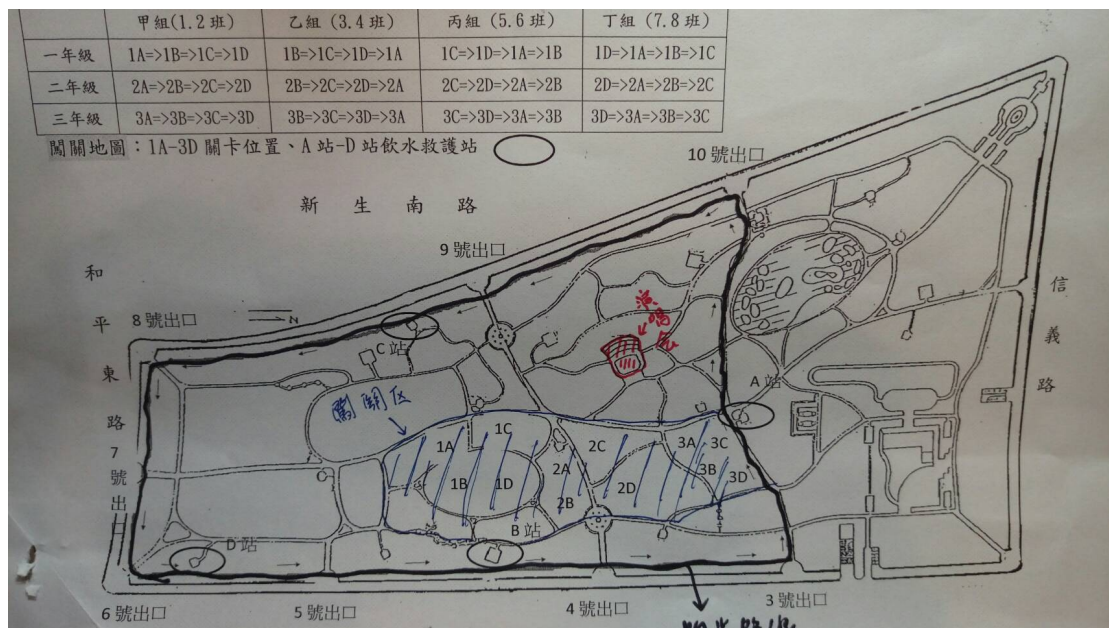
| | 甲組(1.2 班) | 乙組 (3.4 班) | 丙組 (5.6 班) | 丁組 (7.8 班) |
|---|---|---|---|---|
| 一年級 | 1A=>1B=>1C=>1D | 1B=>1C=>1D=>1A | 1C=>1D=>1A=>1B | 1D=>1A=>1B=>1C |
| 二年級 | 2A=>2B=>2C=>2D | 2B=>2C=>2D=>2A | 2C=>2D=>2A=>2B | 2D=>2A=>2B=>2C |
| 三年級 | 3A=>3B=>3C=>3D | 3B=>3C=>3D=>3A | 3C=>3D=>3A=>3B | 3D=>3A=>3B=>3C |

闖關地圖：1A-3D 關卡位置、A 站-D 站飲水救護站

10 號出口

新 生 南 路

9 號出口

和 平 東 路

8 號出口

N

C 站

露天音樂台

闖關區

信 義 路

A 站

7 號出口

1A 1C 2C 3A 3C

1B 1D 2A 2D 3B 3D

2B

B 站

D 站

6 號出口 5 號出口 4 號出口 3 號出口

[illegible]